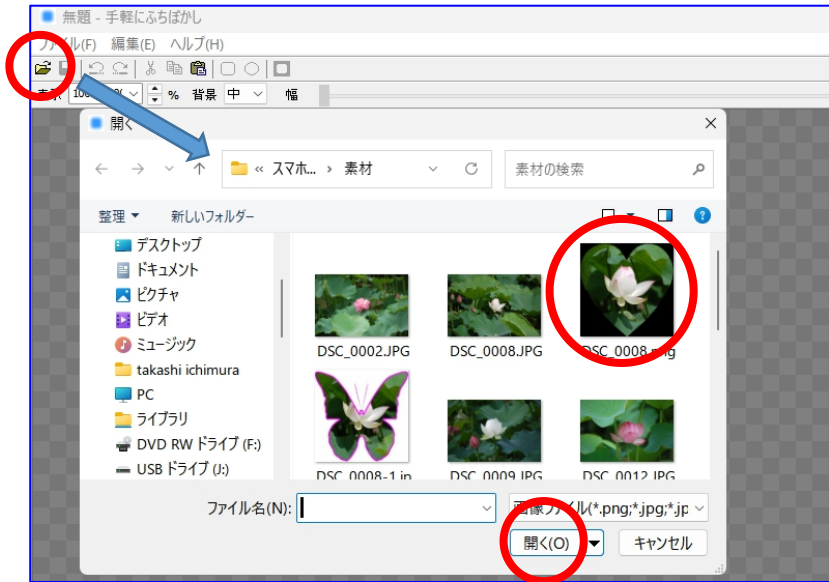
無題 - 手軽にふちぼかし

ファイル(F) 編集(E) ヘルプ(H)

表示 100% % 背景 中 幅

開く

« スマホ... › 素材

素材の検索

整理 ▾ 新しいフォルダー

デスクトップ
ドキュメント
ピクチャ
ビデオ
ミュージック
takashi ichimura
PC
ライブラリ
DVD RW ドライブ (F:)
USB ドライブ (J:)

DSC_0002.JPG
DSC_0008.JPG
DSC_0008.png
DSC_0008-1.jp
DSC_0009.JPG
DSC_0012.JPG

ファイル名(N):

画像ファイル(*.png;*.jpg;*.jp

開く(O)

キャンセル